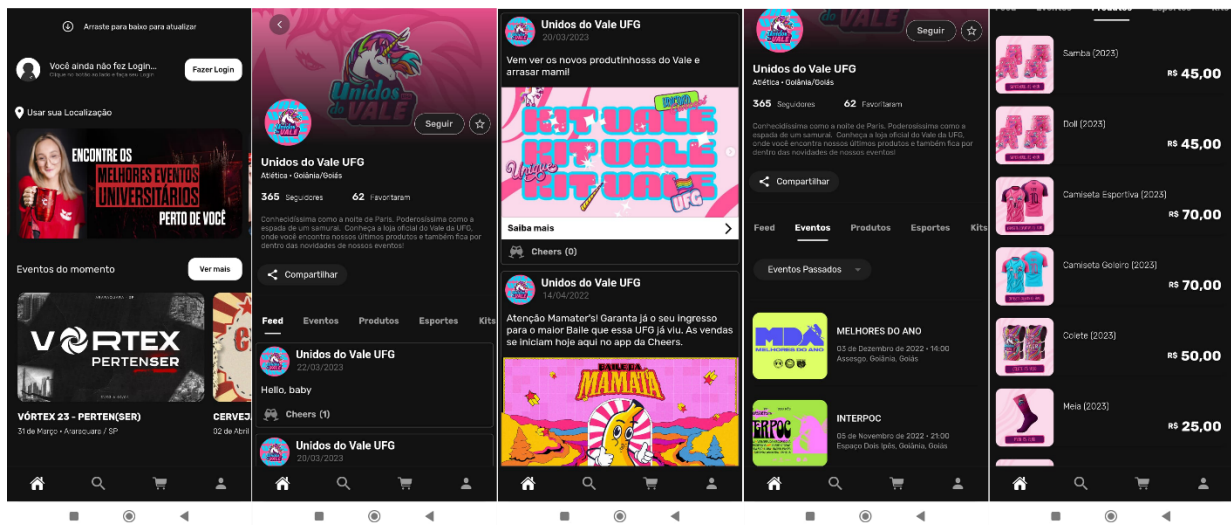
Arraste para baixo para atualizar

Você ainda não fez Login...
Clique no botão ao lado e faça seu Login

Fazer Login

Usar sua Localização

ENCONTRE OS MELHORES EVENTOS UNIVERSITÁRIOS PERTO DE VOCÊ

Eventos do momento

Ver mais

VÓRTEX PERTENSER

VÓRTEX 23 - PERTEN(SER)
31 de Março • Araraquara / SP

CERVEJ
02 de Abril

Unidos do VALE

Seguir

Unidos do Vale UFG
Atlética • Goiânia/Goiás

365 Seguidores 62 Favoritaram

Connecidíssima como a noite de Paris. Poderosíssima como a espada de um samurai. Conheça a loja oficial do Vale da UFG, onde você encontra nossos últimos produtos e também fica por dentro das novidades de nossos eventos!

Compartilhar

Feed Eventos Produtos Esportes Kits

Unidos do Vale UFG
22/03/2023

Hello, baby

Cheers (1)

Unidos do Vale UFG
20/03/2023

Unidos do Vale UFG
20/03/2023

Vem ver os novos produtinhosss do Vale e arrasar mami!

KIT VALE KIT VALE KIT VALE UFG

Saiba mais

Cheers (0)

Unidos do Vale UFG
14/04/2022

Atenção Mamater's! Garanta já o seu ingresso para o maior Baile que essa UFG já viu. As vendas se iniciam hoje aqui no app da Cheers.

BAILE DA MAMATA

Seguir

Unidos do Vale UFG
Atlética • Goiânia/Goiás

365 Seguidores 62 Favoritaram

Connecidíssima como a noite de Paris. Poderosíssima como a espada de um samurai. Conheça a loja oficial do Vale da UFG, onde você encontra nossos últimos produtos e também fica por dentro das novidades de nossos eventos!

Compartilhar

Feed Eventos Produtos Esportes Kits

Eventos Passados

MELHORES DO ANO
03 de Dezembro de 2022 • 14:00
Assesgo, Goiânia, Goiás

INTERPOC
05 de Novembro de 2022 • 21:00
Espaço Dois Ipês, Goiânia, Goiás

Samba (2023)
R$ 45,00

Doll (2023)
R$ 45,00

Camiseta Esportiva (2023)
R$ 70,00

Camiseta Goleiro (2023)
R$ 70,00

Colete (2023)
R$ 50,00

Meia (2023)
R$ 25,00